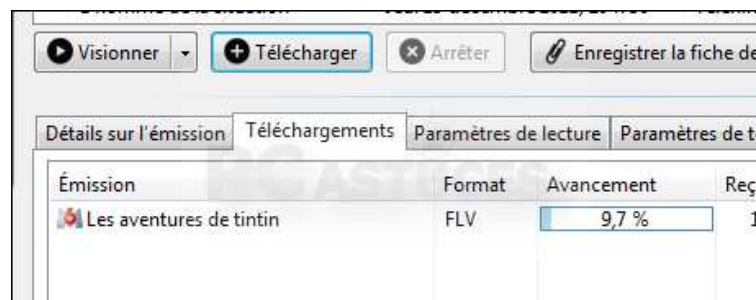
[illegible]

Visionner | Télécharger | Arrêter | Enregistrer la fiche de

Détails sur l'émission | Téléchargements | Paramètres de lecture | Paramètres de t

PC ASTUCES

| Émission | Format | Avancement | Reç |
|---|---|---|---|
| Les aventures de tintin | FLV | 9,7 % | 1 |